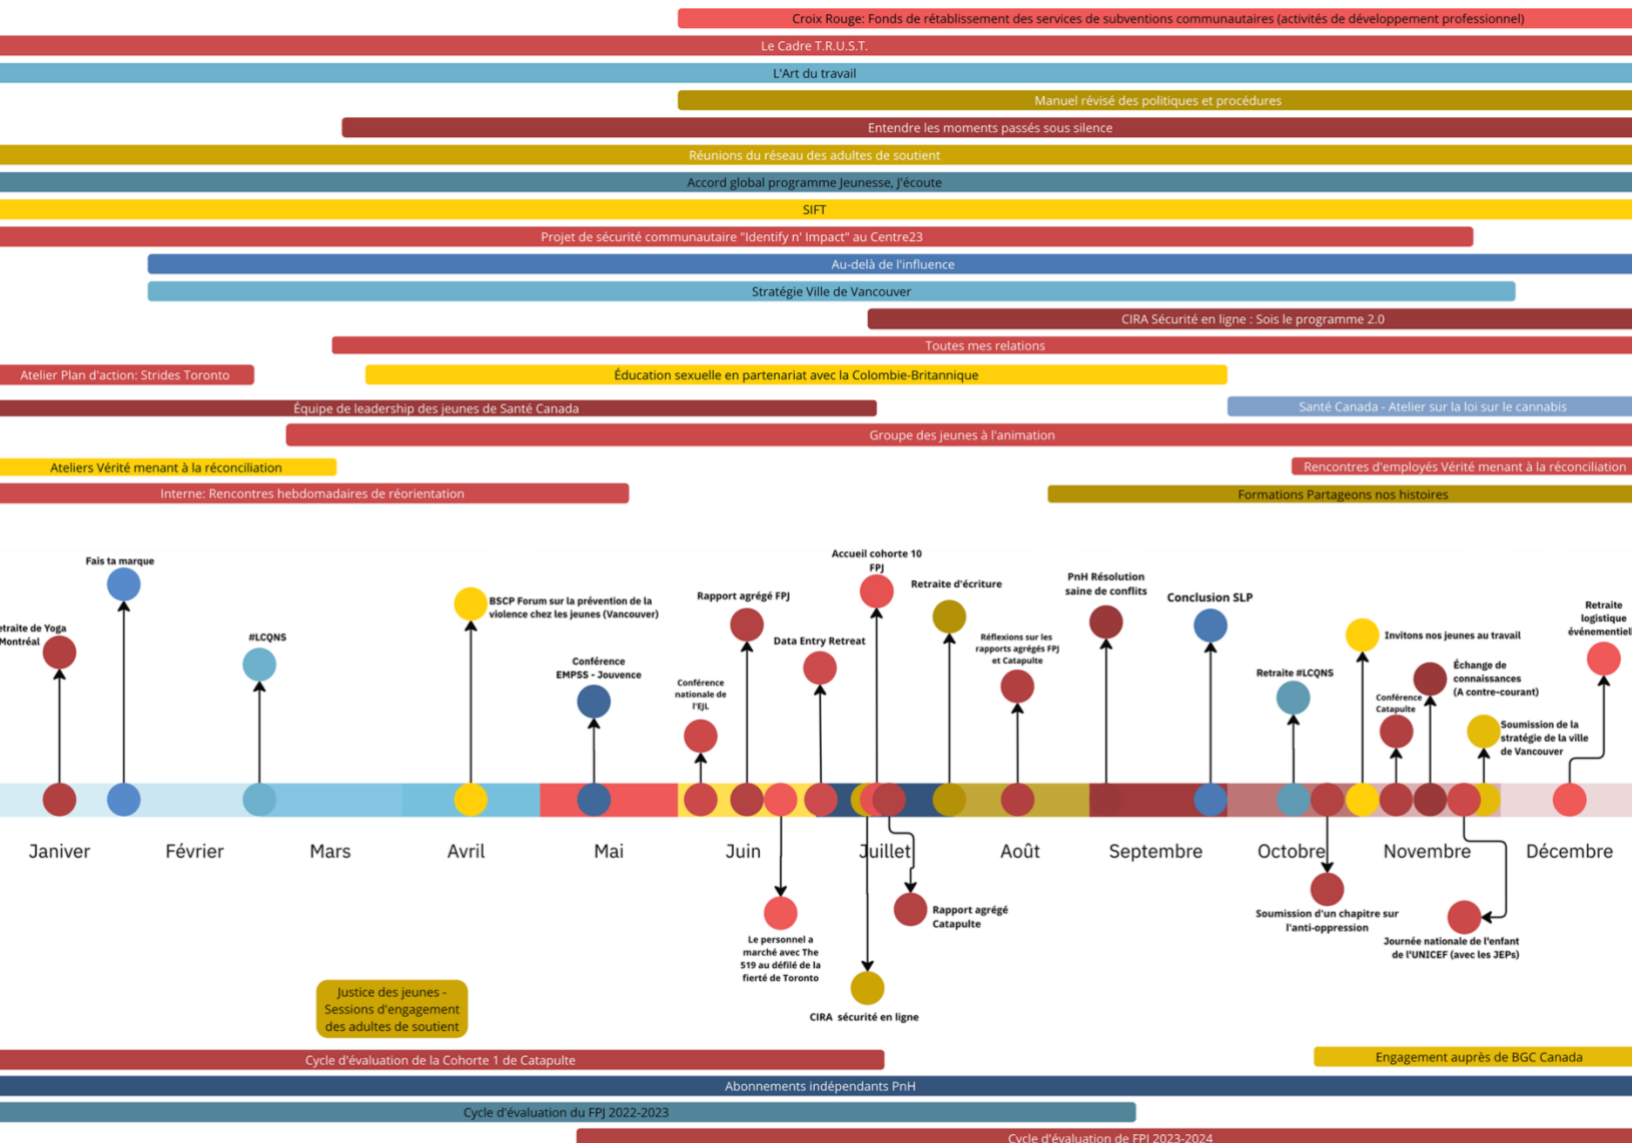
Croix Rouge: Fonds de rétablissement des services de subventions communautaires (activités de développement professionnel)

Le Cadre T.R.U.S.T.

L'Art du travail

Manuel révisé des politiques et procédures

Entendre les moments passés sous silence

Réunions du réseau des adultes de soutient

Accord global programme Jeunesse, J'écoute

SIFT

Projet de sécurité communautaire "Identify n' Impact" au Centre23

Au-delà de l'influence

Stratégie Ville de Vancouver

CIRA Sécurité en ligne : Sois le programme 2.0

Toutes mes relations

Atelier Plan d'action: Strides Toronto

Éducation sexuelle en partenariat avec la Colombie-Britannique

Équipe de leadership des jeunes de Santé Canada

Santé Canada - Atelier sur la loi sur le cannabis

Groupe des jeunes à l'animation

Ateliers Vérité menant à la réconciliation

Rencontres d'employés Vérité menant à la réconciliation

Interne: Rencontres hebdomadaires de réorientation

Formations Partageons nos histoires

Fais ta marque

etraite de Yoga Montréal

#LCQNS

BSCP Forum sur la prévention de la violence chez les jeunes (Vancouver)

Conférence EMPSS - Jouvence

Rapport agrégé FPJ

Conférence nationale de l'EJL

Data Entry Retreat

Accueil cohorte 10 FPJ

Retraite d'écriture

Réflexions sur les rapports agrégés FPJ et Catapulte

PnH Résolution saine de conflits

Conclusion SLP

Retraite #LCQNS

Invitons nos jeunes au travail

Conférence Catapulte

Échange de connaissances (A contre-courant)

Soumission de la stratégie de la ville de Vancouver

Retraite logistique événementiel

Janiver Février Mars Avril Mai Juin Juillet Août Septembre Octobre Novembre Décembre

Le personnel a marché avec The 519 au défilé de la fierté de Toronto

Rapport agrégé Catapulte

CIRA sécurité en ligne

Soumission d'un chapitre sur l'anti-oppression

Journée nationale de l'enfant de l'UNICEF (avec les JEPs)

Justice des jeunes - Sessions d'engagement des adultes de soutient

Cycle d'évaluation de la Cohorte 1 de Catapulte

Engagement auprès de BGC Canada

Abonnements indépendants PnH

Cycle d'évaluation du FPJ 2022-2023

Cycle d'évaluation de FPJ 2023-2024